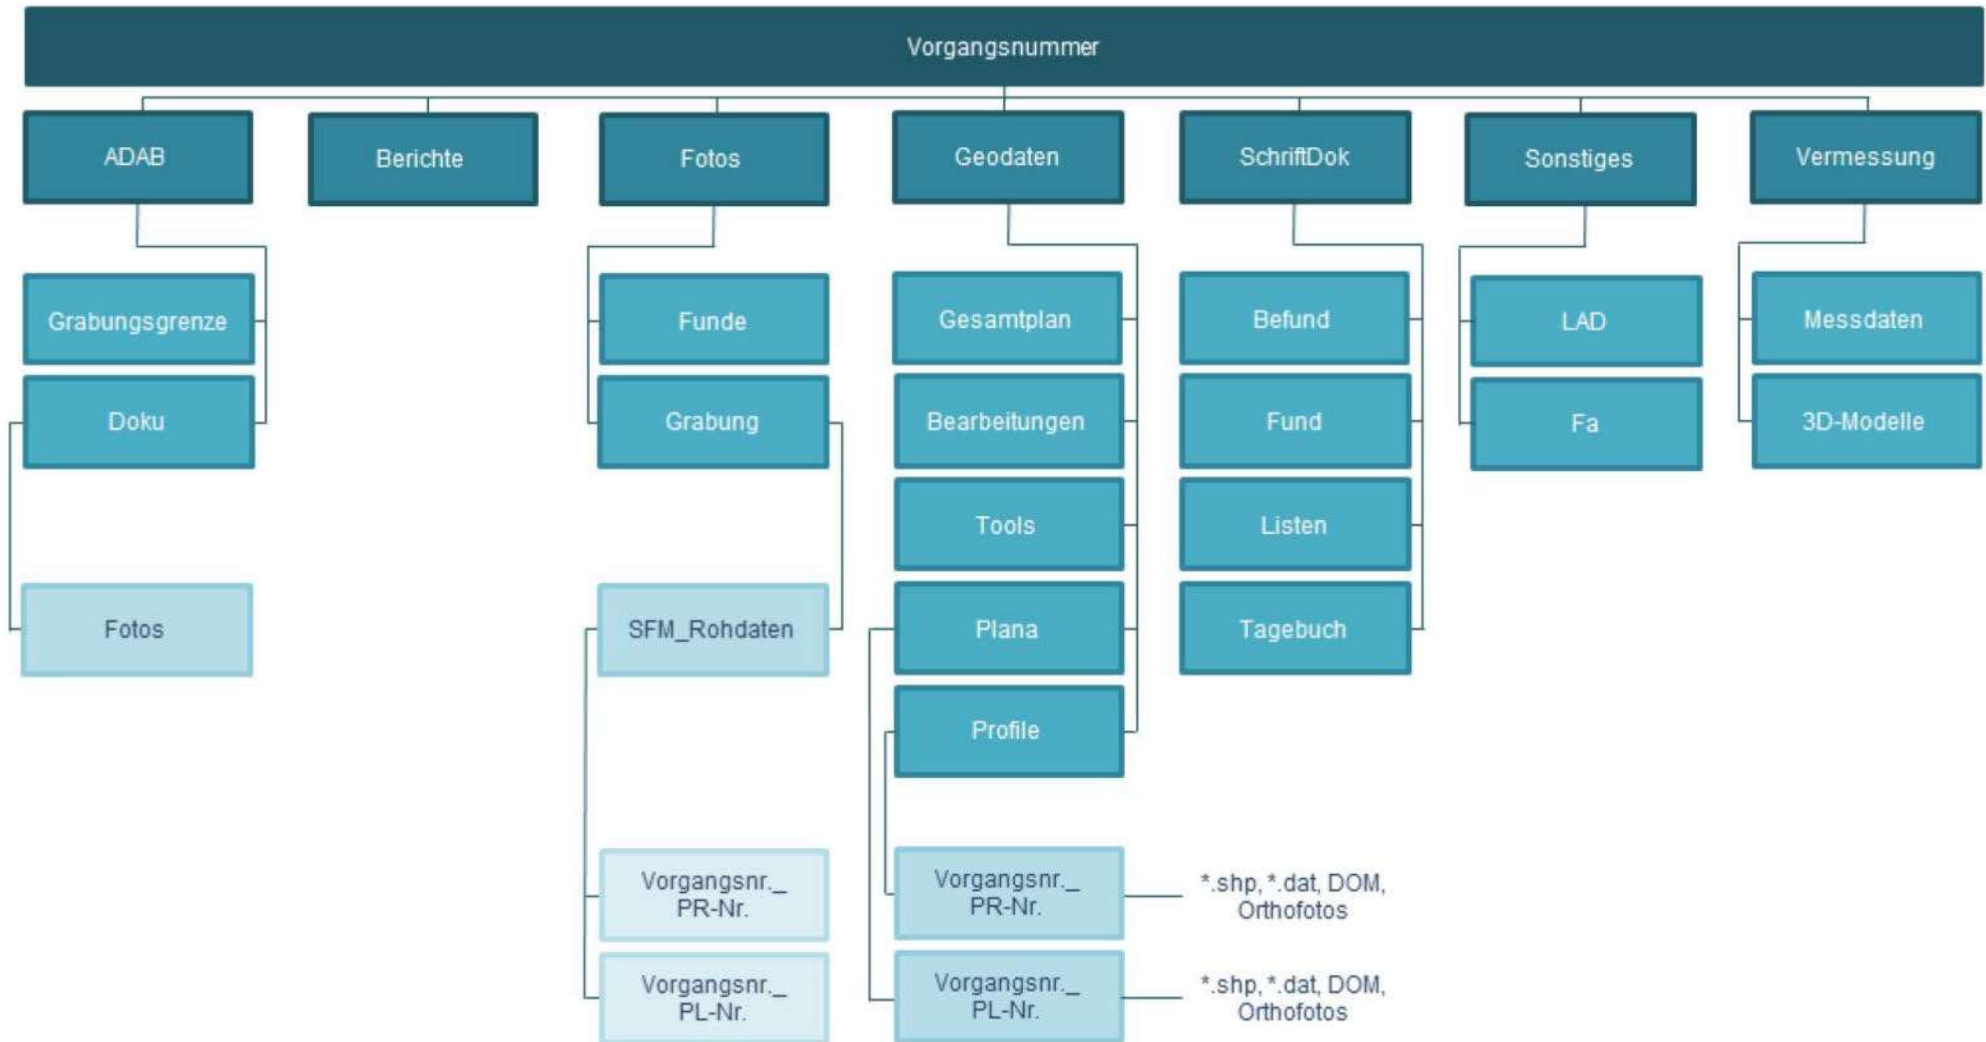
Vorgangsnummer

ADAB
Berichte
Fotos
Geodaten
SchriftDok
Sonstiges
Vermessung

Grabungsgrenze
Doku
Fotos

Funde
Grabung
SFM_Rohdaten
Vorgangsnr._ PR-Nr.
Vorgangsnr._ PL-Nr.

Gesamtplan
Bearbeitungen
Tools
Plana
Profile
Vorgangsnr._ PR-Nr.
Vorgangsnr._ PL-Nr.

Befund
Fund
Listen
Tagebuch

*.shp, *.dat, DOM, Orthofotos
*.shp, *.dat, DOM, Orthofotos

LAD
Fa

Messdaten
3D-Modelle